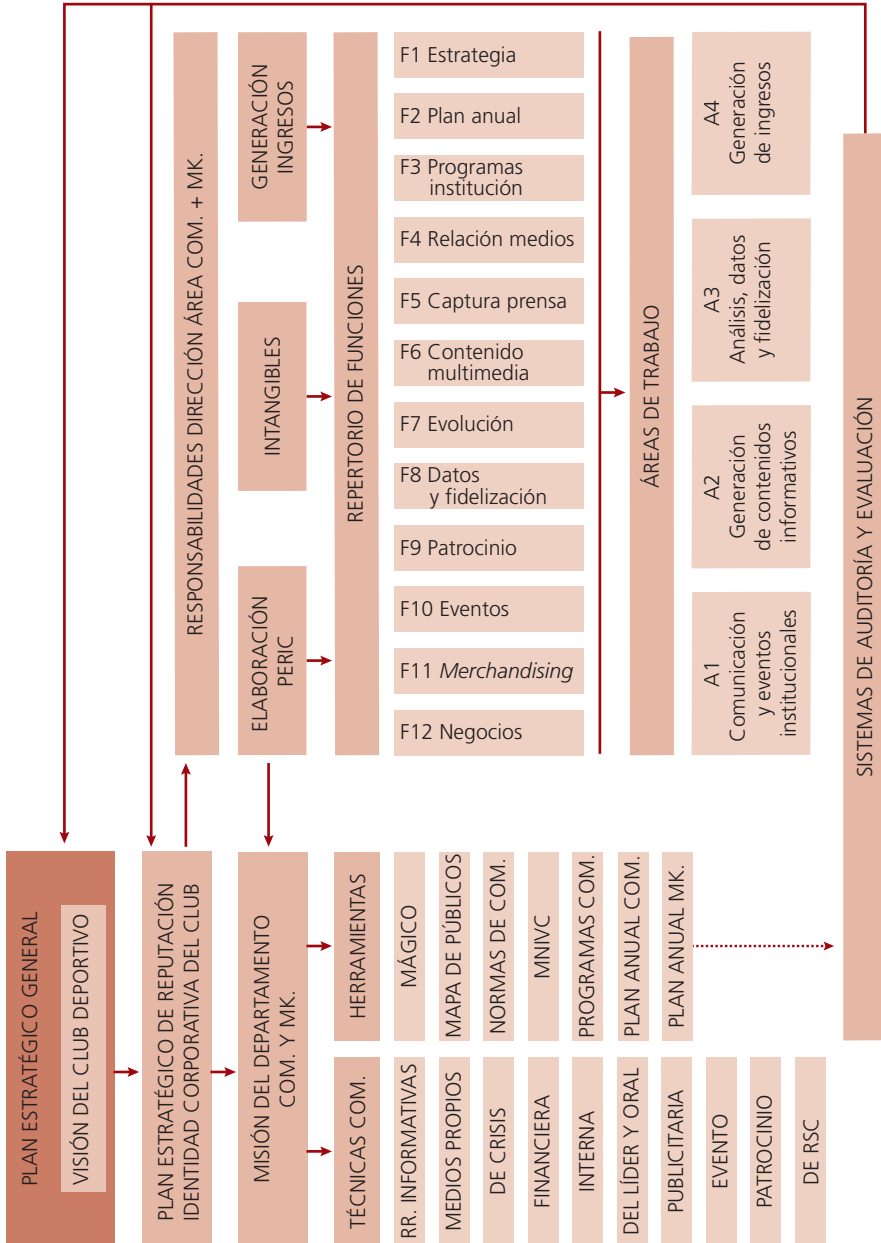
RESPONSABILIDADES DIRECCIÓN ÁREA COM. + MK.

GENERACIÓN INGRESOS

INTANGIBLES

ELABORACIÓN PERIC

REPERTORIO DE FUNCIONES

F1 Estrategia
F2 Plan anual
F3 Programas institución
F4 Relación medios
F5 Captura prensa
F6 Contenido multimedia
F7 Evolución
F8 Datos y fidelización
F9 Patrocinio
F10 Eventos
F11 *Merchandising*
F12 Negocios

ÁREAS DE TRABAJO

A4 Generación de ingresos
A3 Análisis, datos y fidelización
A2 Generación de contenidos informativos
A1 Comunicación y eventos institucionales

SISTEMAS DE AUDITORÍA Y EVALUACIÓN

PLAN ESTRATÉGICO GENERAL
VISIÓN DEL CLUB DEPORTIVO

PLAN ESTRATÉGICO DE REPUTACIÓN IDENTIDAD CORPORATIVA DEL CLUB

MISIÓN DEL DEPARTAMENTO COM. Y MK.

HERRAMIENTAS
MÁGICO
MAPA DE PÚBLICOS
NORMAS DE COM.
MNIVC
PROGRAMAS COM.
PLAN ANUAL COM.
PLAN ANUAL MK.

TÉCNICAS COM.
RR. INFORMATIVAS
MEDIOS PROPIOS
DE CRISIS
FINANCIERA
INTERNA
DEL LÍDER Y ORAL
PUBLICITARIA
EVENTO
PATROCINIO
DE RSC